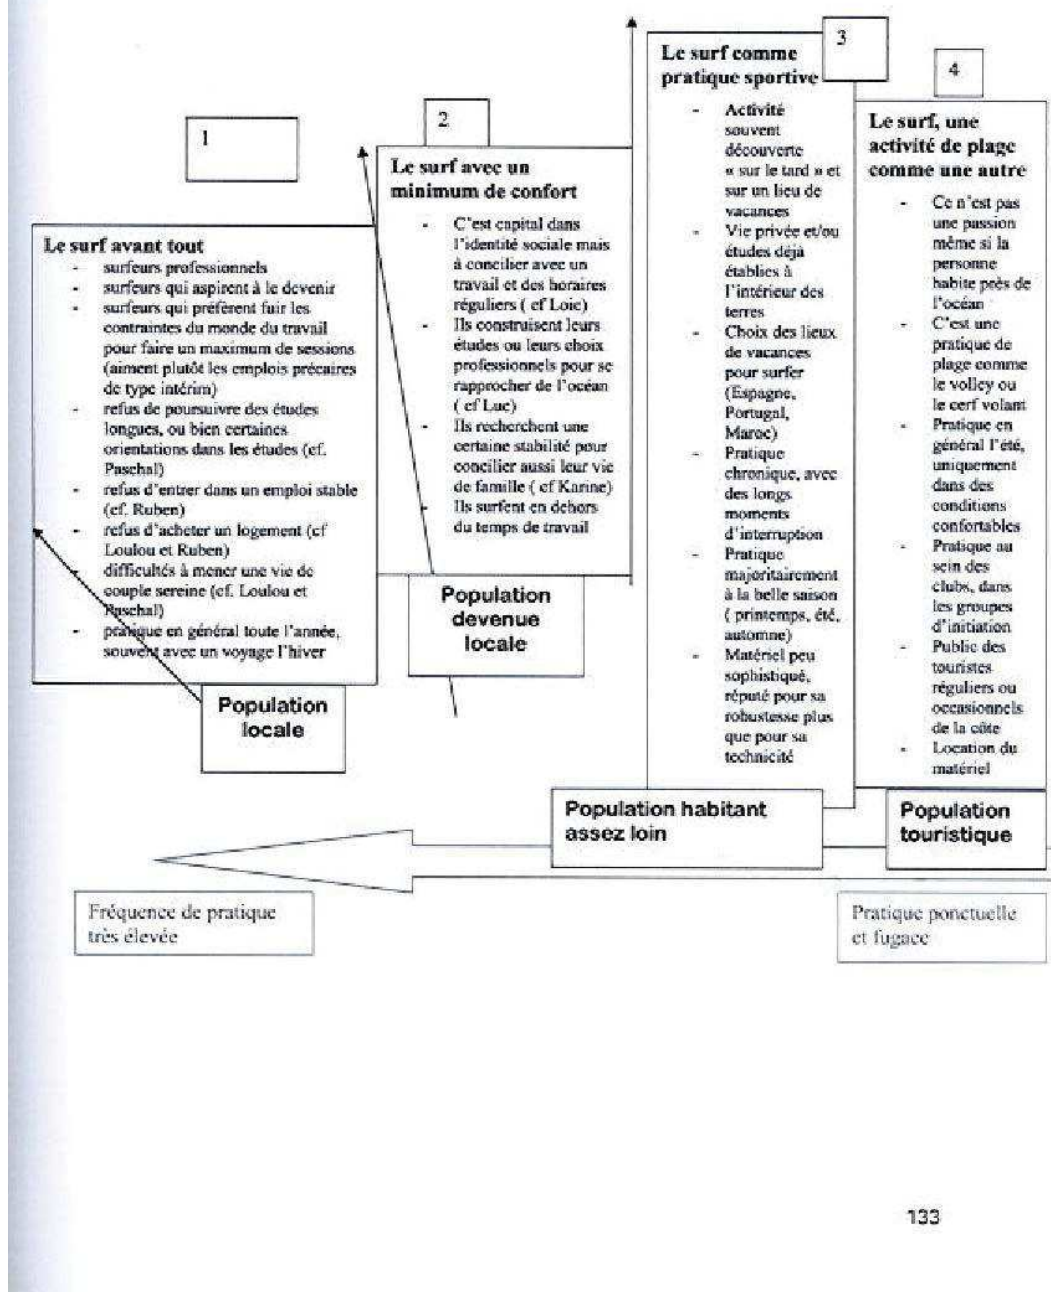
1

Le surf avant tout
- surfeurs professionnels
- surfeurs qui aspirent à le devenir
- surfeurs qui préfèrent fuir les contraintes du monde du travail pour faire un maximum de sessions (aiment plutôt les emplois précaires de type intérim)
- refus de poursuivre des études longues, ou bien certaines orientations dans les études (cf. Paschal)
- refus d'entrer dans un emploi stable (cf. Ruben)
- refus d'acheter un logement (cf Loulou et Ruben)
- difficultés à mener une vie de couple sereine (cf. Loulou et Paschal)
- pratique en général toute l'année, souvent avec un voyage l'hiver

Population locale

2

Le surf avec un minimum de confort
- C'est capital dans l'identité sociale mais à concilier avec un travail et des horaires réguliers ( cf Loic)
- Ils construisent leurs études ou leurs choix professionnels pour se rapprocher de l'océan ( cf Luc)
- Ils recherchent une certaine stabilité pour concilier aussi leur vie de famille ( cf Karine)
- Ils surfent en dehors du temps de travail

Population devenue locale

3

Le surf comme pratique sportive
- Activité souvent découverte « sur le tard » et sur un lieu de vacances
- Vie privée et/ou études déjà établies à l'intérieur des terres
- Choix des lieux de vacances pour surfer (Espagne, Portugal, Maroc)
- Pratique chronique, avec des longs moments d'interruption
- Pratique majoritairement à la belle saison ( printemps, été, automne)
- Matériel peu sophistiqué, réputé pour sa robustesse plus que pour sa technicité

Population habitant assez loin

4

Le surf, une activité de plage comme une autre
- Ce n'est pas une passion même si la personne habite près de l'océan
- C'est une pratique de plage comme le volley ou le cerf volant
- Pratique en général l'été, uniquement dans des conditions confortables
- Pratique au sein des clubs, dans les groupes d'initiation
- Public des touristes réguliers ou occasionnels de la côte
- Location du matériel

Population touristique

Fréquence de pratique très élevée

Pratique ponctuelle et fugace

133